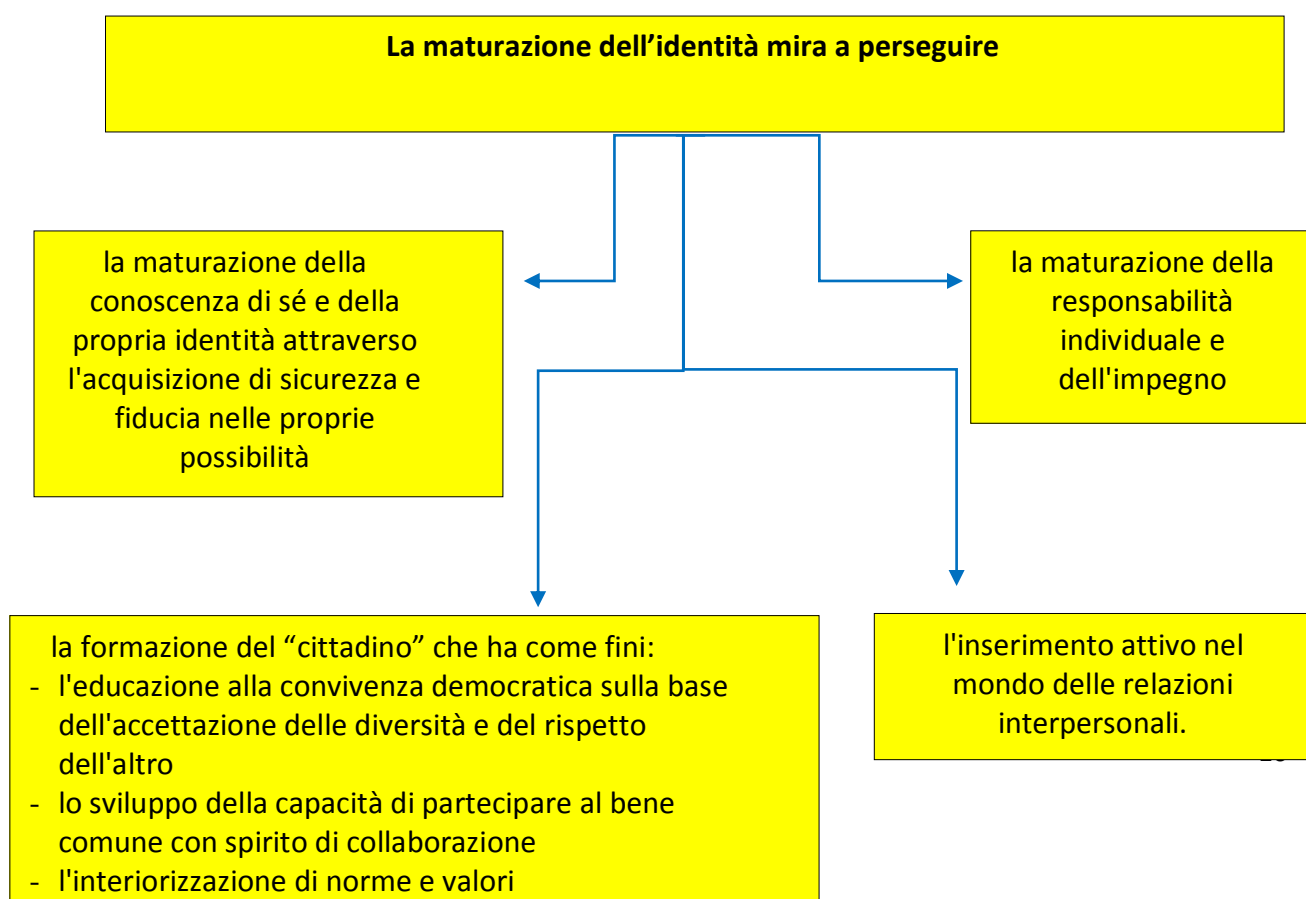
La maturazione dell’identità mira a perseguire

la maturazione della conoscenza di sé e della propria identità attraverso l'acquisizione di sicurezza e fiducia nelle proprie possibilità

la maturazione della responsabilità individuale e dell'impegno

la formazione del “cittadino” che ha come fini:
- l'educazione alla convivenza democratica sulla base dell'accettazione delle diversità e del rispetto dell'altro
- lo sviluppo della capacità di partecipare al bene comune con spirito di collaborazione
- l'interiorizzazione di norme e valori

l'inserimento attivo nel mondo delle relazioni interpersonali.

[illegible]